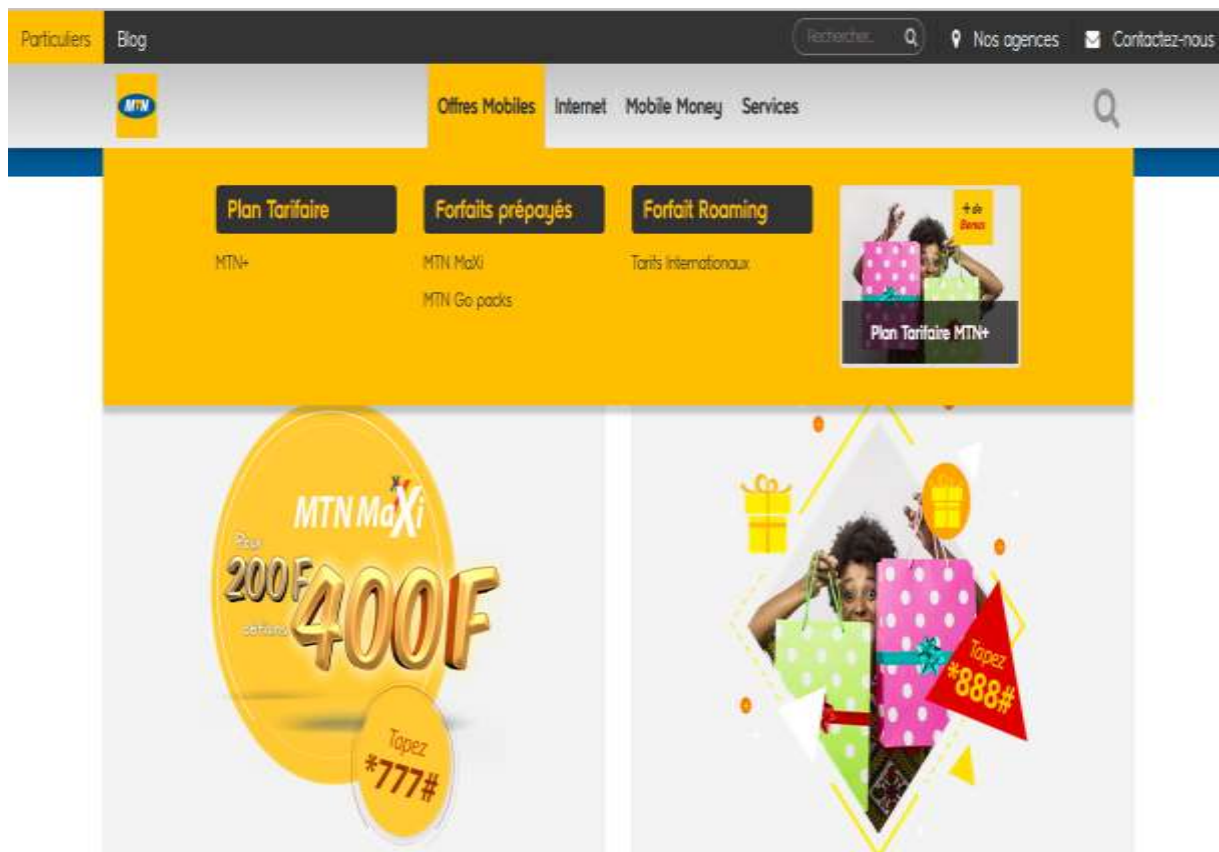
Particuliers Blog Rechercher... Nos agences Contactez-nous

MTN

Offres Mobiles Internet Mobile Money Services

Plan Tarifaire
MTN+

Forfaits prépayés
MTN MaXi
MTN Go packs

Forfait Roaming
Tarifs Internationaux

+ de Bonus
Plan Tarifaire MTN+

MTN MaXi
Pour 200F obtiens 400F
Tapez *777#

Tapez *888#